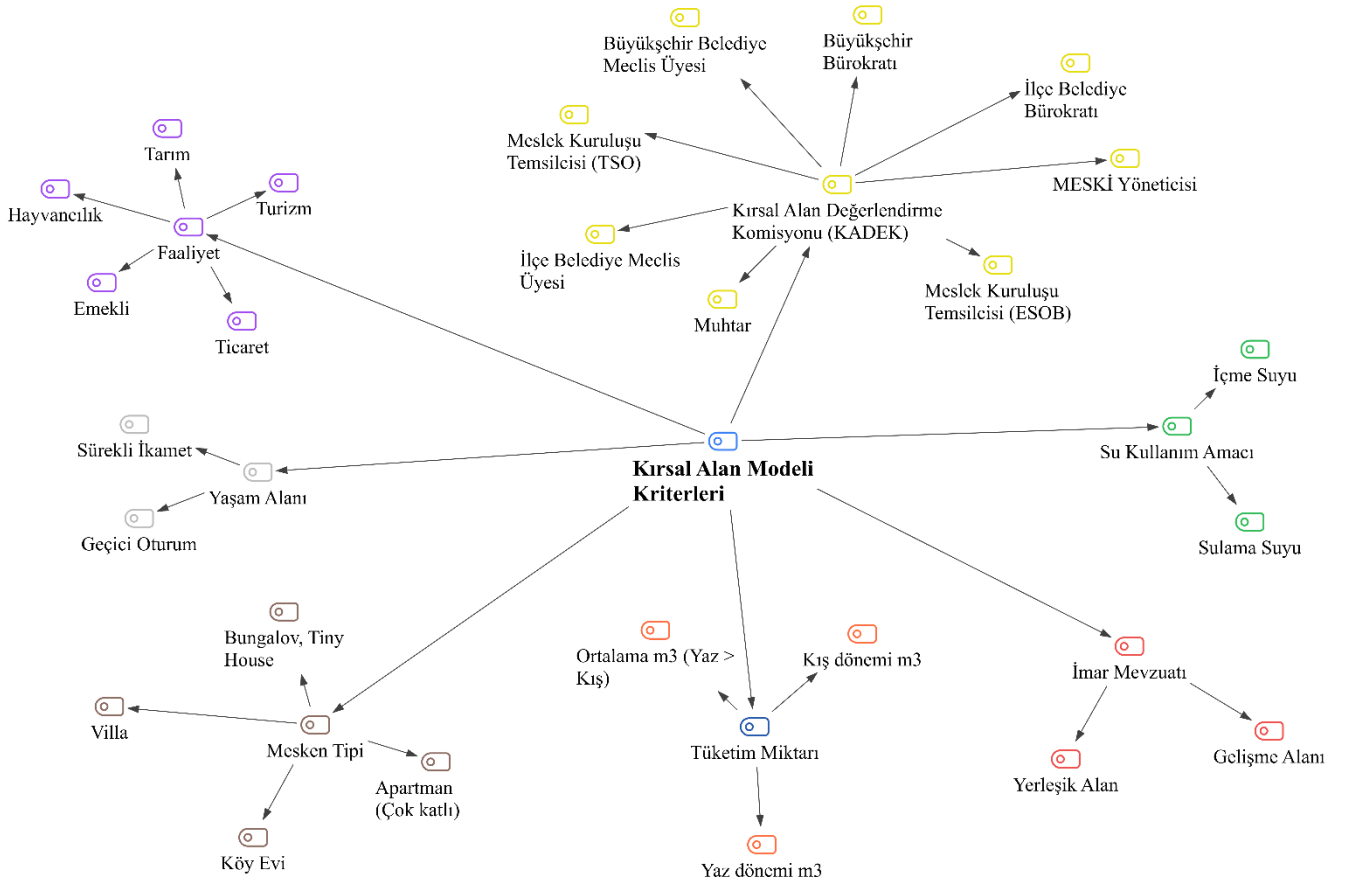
Kırsal Alan Modeli Kriterleri

Kırsal Alan Değerlendirme Komisyonu (KADEK)

Büyükşehir Belediye Meclis Üyesi

Büyükşehir Bürokratı

İlçe Belediye Bürokratı

Meslek Kuruluşu Temsilcisi (TSO)

MESKİ Yöneticisi

İlçe Belediye Meclis Üyesi

Muhtar

Meslek Kuruluşu Temsilcisi (ESOB)

Faaliyet

Tarım

Hayvancılık

Turizm

Emekli

Ticaret

Yaşam Alanı

Sürekli İkamet

Geçici Oturum

Su Kullanım Amacı

İçme Suyu

Sulama Suyu

Mesken Tipi

Bungalov, Tiny House

Villa

Apartman (Çok katlı)

Köy Evi

Tüketim Miktarı

Ortalama m3 (Yaz > Kış)

Kış dönemi m3

Yaz dönemi m3

İmar Mevzuatı

Yerleşik Alan

Gelişme Alanı